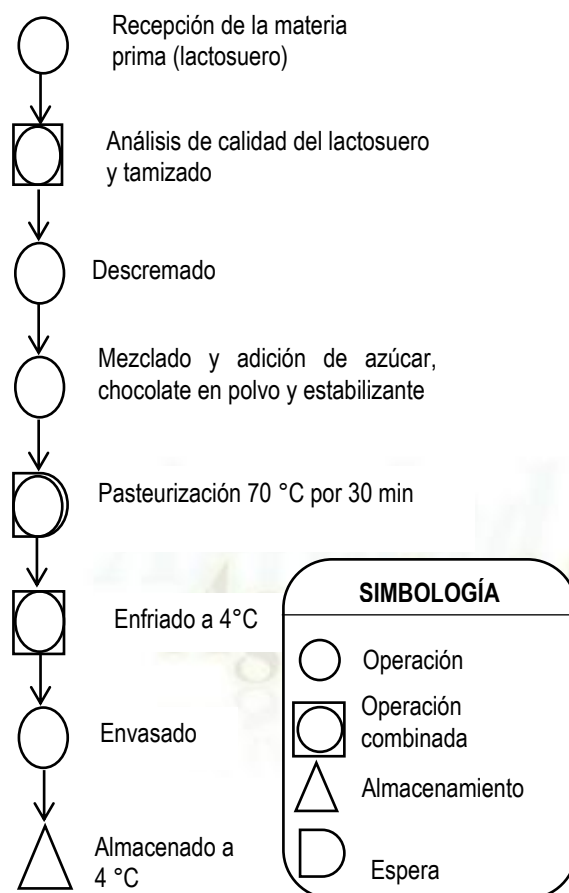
Recepción de la materia prima (lactosuero)

Análisis de calidad del lactosuero y tamizado

Descremado

Mezclado y adición de azúcar, chocolate en polvo y estabilizante

Pasteurización 70 °C por 30 min

Enfriado a 4°C

Envasado

Almacenado a 4 °C

SIMBOLOGÍA

Operación

Operación combinada

Almacenamiento

Espera